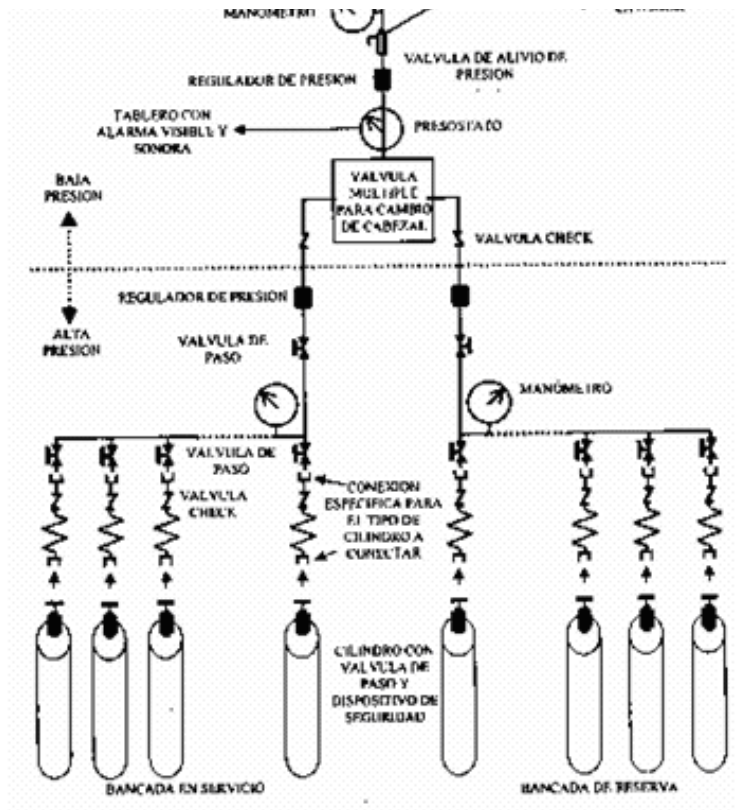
MANOMETRO

VALVULA DE ALIVIO DE PRESION

REGULADOR DE PRESION

TABLERO CON ALARMA VISIBLE Y SONORA

PRESOSTATO

BAJA PRESION

VALVULA MULTIPLE PARA CAMBIO DE CABEZAL

VALVULA CHECK

REGULADOR DE PRESION

ALTA PRESION

VALVULA DE PASO

MANOMETRO

VALVULA DE PASO

VALVULA CHECK

CONEXION ESPECIFICA PARA EL TIPO DE CILINDRO A CONECTAR

CILINDRO CON VALVULA DE PASO Y DISPOSITIVO DE SEGURIDAD

BANCADA EN SERVICIO

BANCADA DE RESERVA